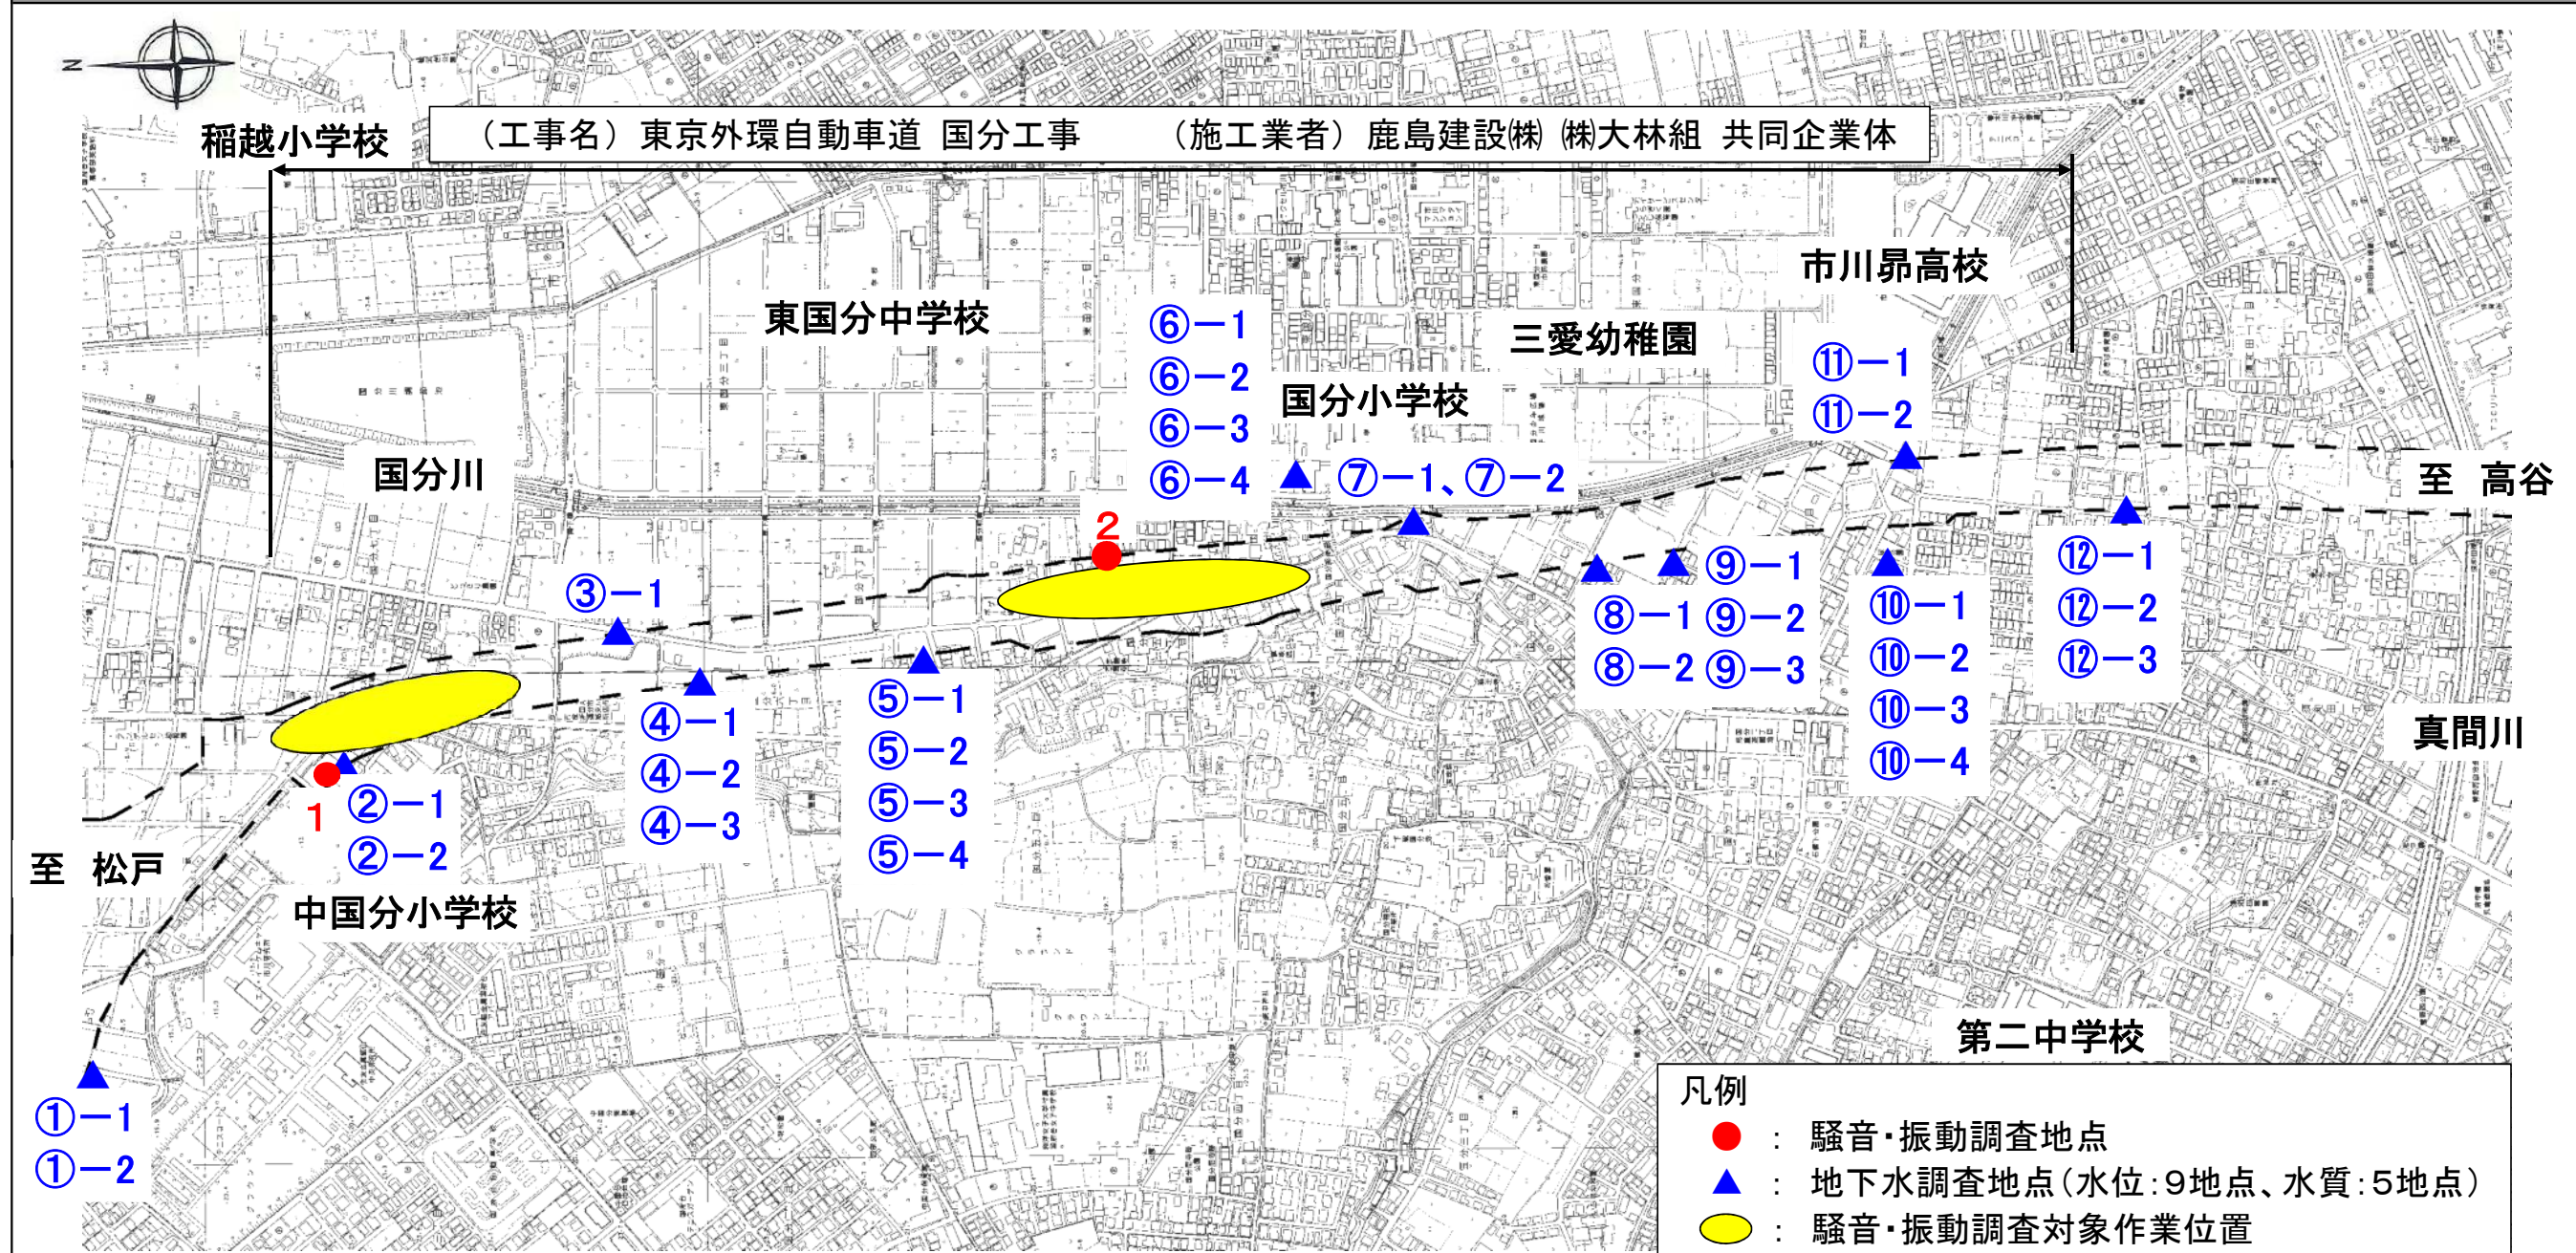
N

稲越小学校

（工事名）東京外環自動車道 国分工事　（施工業者）鹿島建設㈱ ㈱大林組 共同企業体

市川昴高校

東国分中学校

⑥−1
⑥−2
⑥−3
⑥−4

三愛幼稚園

国分小学校

⑪−1
⑪−2

国分川

⑦−1、⑦−2

至 高谷

2

③−1

⑨−1
⑧−1 ⑨−2
⑧−2 ⑨−3

⑩−1
⑩−2
⑩−3
⑩−4

⑫−1
⑫−2
⑫−3

④−1
④−2
④−3

⑤−1
⑤−2
⑤−3
⑤−4

真間川

1

②−1
②−2

至 松戸

中国分小学校

第二中学校

①−1
①−2

凡例
：騒音・振動調査地点
：地下水調査地点（水位：9地点、水質：5地点）
：騒音・振動調査対象作業位置